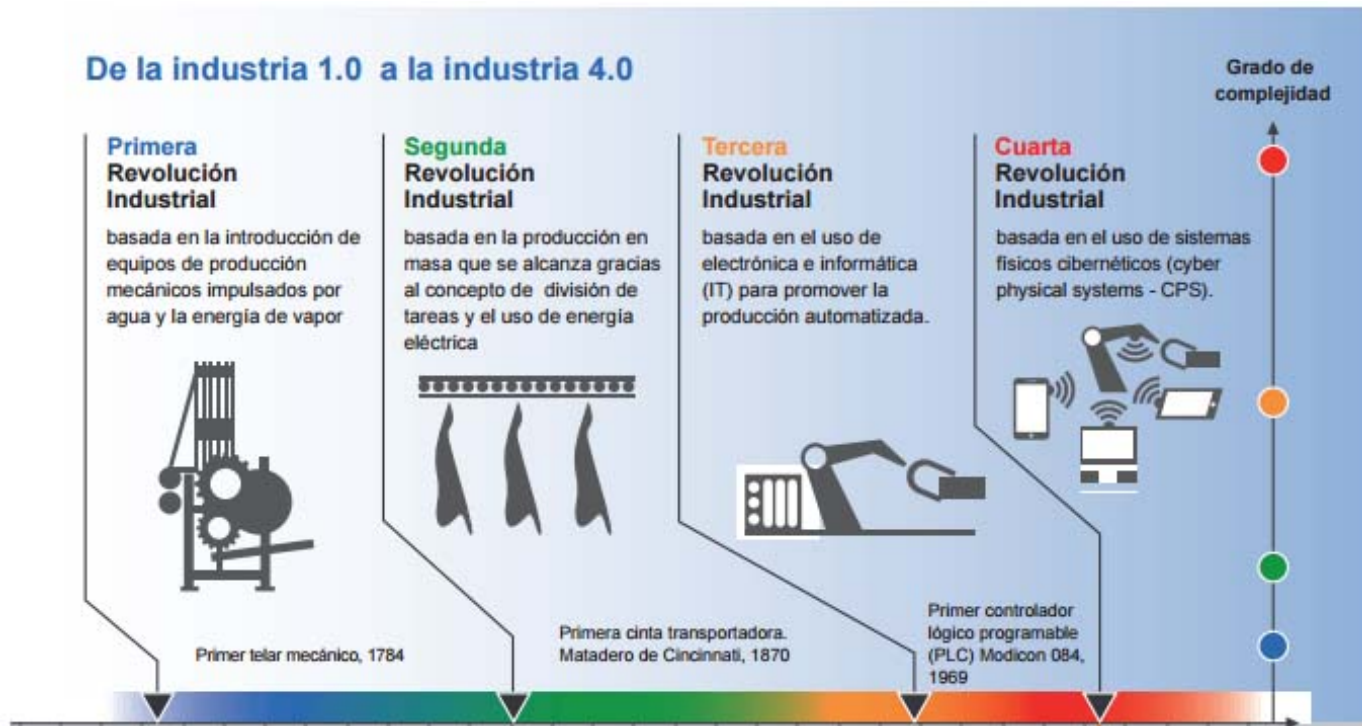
De la industria 1.0 a la industria 4.0

Grado de complejidad

Primera Revolución Industrial

basada en la introducción de equipos de producción mecánicos impulsados por agua y la energía de vapor

Segunda Revolución Industrial

basada en la producción en masa que se alcanza gracias al concepto de división de tareas y el uso de energía eléctrica

Tercera Revolución Industrial

basada en el uso de electrónica e informática (IT) para promover la producción automatizada.

Cuarta Revolución Industrial

basada en el uso de sistemas fisicos cibernéticos (cyber physical systems - CPS).

Primer telar mecánico, 1784

Primera cinta transportadora. Matadero de Cincinnati, 1870

Primer controlador lógico programable (PLC) Modicon 084, 1969